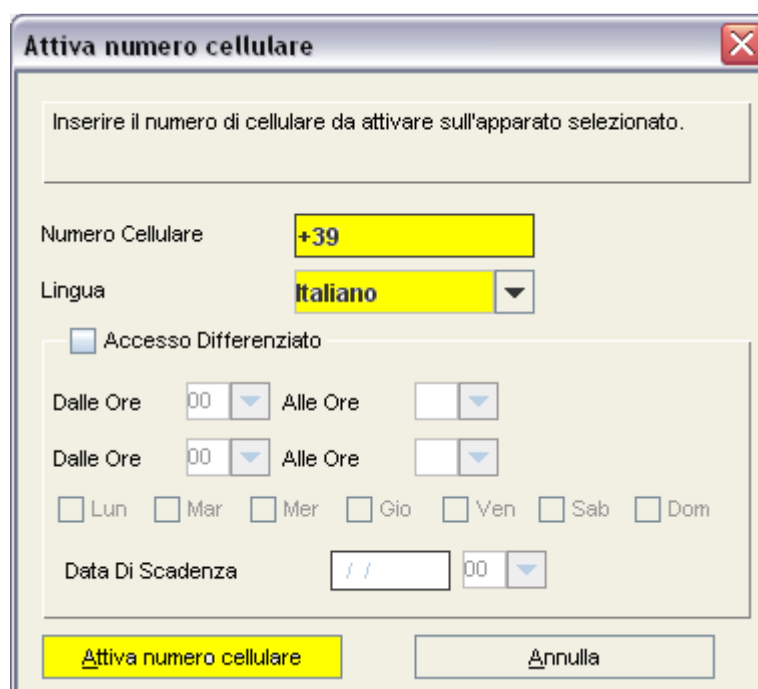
Attiva numero cellulare

Inserire il numero di cellulare da attivare sull'apparato selezionato.

Numero Cellulare +39

Lingua Italiano

Accesso Differenziato

Dalle Ore 00 Alle Ore

Dalle Ore 00 Alle Ore

Lun Mar Mer Gio Ven Sab Dom

Data Di Scadenza / / 00

Attiva numero cellulare

Annulla